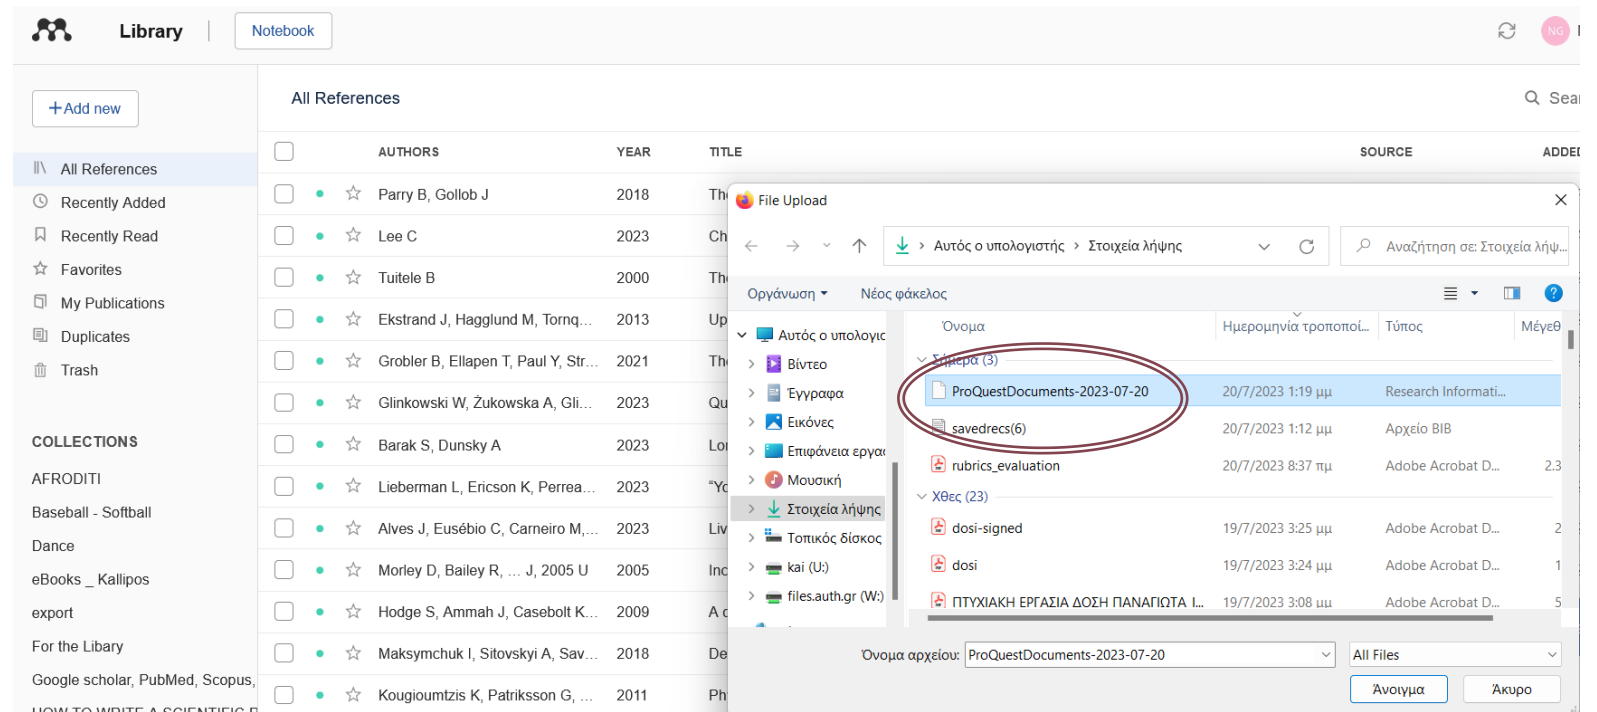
Library | Notebook

NG

+Add new

All References

Search

All References
Recently Added
Recently Read
Favorites
My Publications
Duplicates
Trash

COLLECTIONS
AFRODITI
Baseball - Softball
Dance
eBooks _ Kallipos
export
For the Libary
Google scholar, PubMed, Scopus,
HOW TO WRITE A SCIENTIFIC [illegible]

| AUTHORS | YEAR | TITLE | SOURCE | ADDED |
|---|---|---|---|---|
| Parry B, Gollob J | 2018 | Th | | |
| Lee C | 2023 | Ch | | |
| Tuitele B | 2000 | Th | | |
| Ekstrand J, Hagglund M, Tornq... | 2013 | Up | | |
| Grobler B, Ellapen T, Paul Y, Str... | 2021 | Th | | |
| Glinkowski W, Żukowska A, Gli... | 2023 | Qu | | |
| Barak S, Dunsky A | 2023 | Lo | | |
| Lieberman L, Ericson K, Perrea... | 2023 | "Yo | | |
| Alves J, Eusébio C, Carneiro M,... | 2023 | Liv | | |
| Morley D, Bailey R, ... J, 2005 U | 2005 | Inc | | |
| Hodge S, Ammah J, Casebolt K... | 2009 | A c | | |
| Maksymchuk I, Sitovskyi A, Sav... | 2018 | De | | |
| Kougioumtzis K, Patriksson G, ... | 2011 | Ph | | |

File Upload

Αυτός ο υπολογιστής > Στοιχεία λήψης

Αναζήτηση σε: Στοιχεία λήψ...

Οργάνωση ▾ Νέος φάκελος

Αυτός ο υπολογισ
Βίντεο
Έγγραφα
Εικόνες
Επιφάνεια εργασ
Μουσική
Στοιχεία λήψης
Τοπικός δίσκος
kai (U:)
files.auth.gr (W:)

| Όνομα | Ημερομηνία τροποποί... | Τύπος | Μέγεθ |
|---|---|---|---|
| Σήμερα (3) | | | |
| ProQuestDocuments-2023-07-20 | 20/7/2023 1:19 μμ | Research Informati... | |
| savedrecs(6) | 20/7/2023 1:12 μμ | Αρχείο BIB | |
| rubrics_evaluation | 20/7/2023 8:37 πμ | Adobe Acrobat D... | 2.3 |
| Χθες (23) | | | |
| dosi-signed | 19/7/2023 3:25 μμ | Adobe Acrobat D... | 2 |
| dosi | 19/7/2023 3:24 μμ | Adobe Acrobat D... | 1 |
| ΠΤΥΧΙΑΚΗ ΕΡΓΑΣΙΑ ΔΟΣΗ ΠΑΝΑΓΙΩΤΑ I... | 19/7/2023 3:08 μμ | Adobe Acrobat D... | 5 |

Όνομα αρχείου: ProQuestDocuments-2023-07-20
All Files
Άνοιγμα
Άκυρο